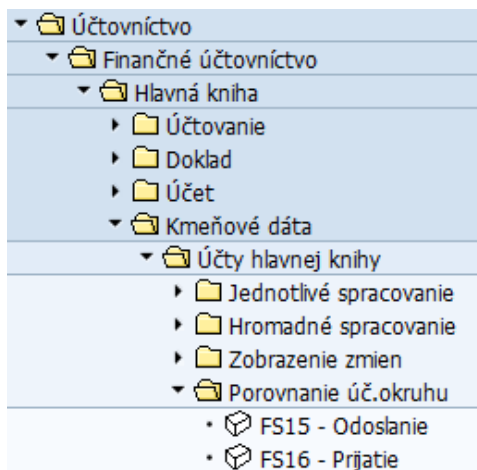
Účtovníctvo
Finančné účtovníctvo
Hlavná kniha
Účtovanie
Doklad
Účet
Kmeňové dáta
Účty hlavnej knihy
Jednotlivé spracovanie
Hromadné spracovanie
Zobrazenie zmien
Porovnanie úč.okruhu
FS15 - Odoslanie
FS16 - Prijatie